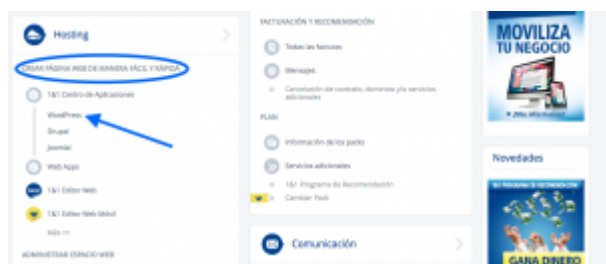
Hosting

CREAR PÁGINA WEB DE MANERA FÁCIL Y RÁPIDA

1&1 Centro de Aplicaciones

WordPress

Drupal

Joomla!

Web Apps

1&1 Editor Web

1&1 Editor Web Móvil

Más >>

ADMINISTRAR ESPACIO WEB

FACTURACIÓN Y RECOMENDACIÓN

Todas las facturas

Mensajes

Cancelación del contrato, dominios y/o servicios adicionales

PLAN

Información de los pagos

Servicios adicionales

1&1 Programa de Recomendación

Cambiar País

Comunicación

MOVILIZA TU NEGOCIO

Novedades

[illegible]

GANA DINERO